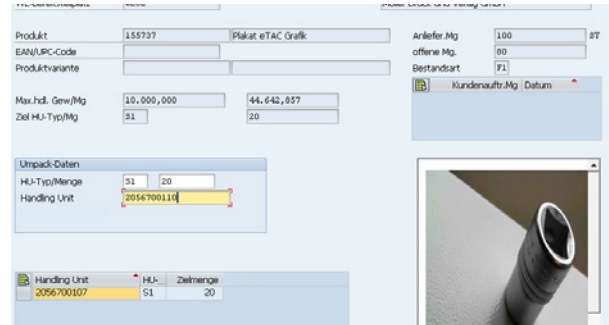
WE-Bereitstellplatz 4000 Müller Druck und Verlag GmbH

Produkt 155737 Plakat eTAC Grafik
EAN/UPC-Code
Produktvariante

Anliefer.Mg 100 ST
offene Mg. 80
Bestandsart F1

Kundenauftr.Mg Datum

Max.hdl. Gew/Mg 10.000,000 44.642,857
Ziel HU-Typ/Mg S1 20

Umpack-Daten
HU-Typ/Menge S1 20
Handling Unit 2056700110

| Handling Unit | HU- | Zielmenge |
|---|---|---|
| 2056700107 | S1 | 20 |